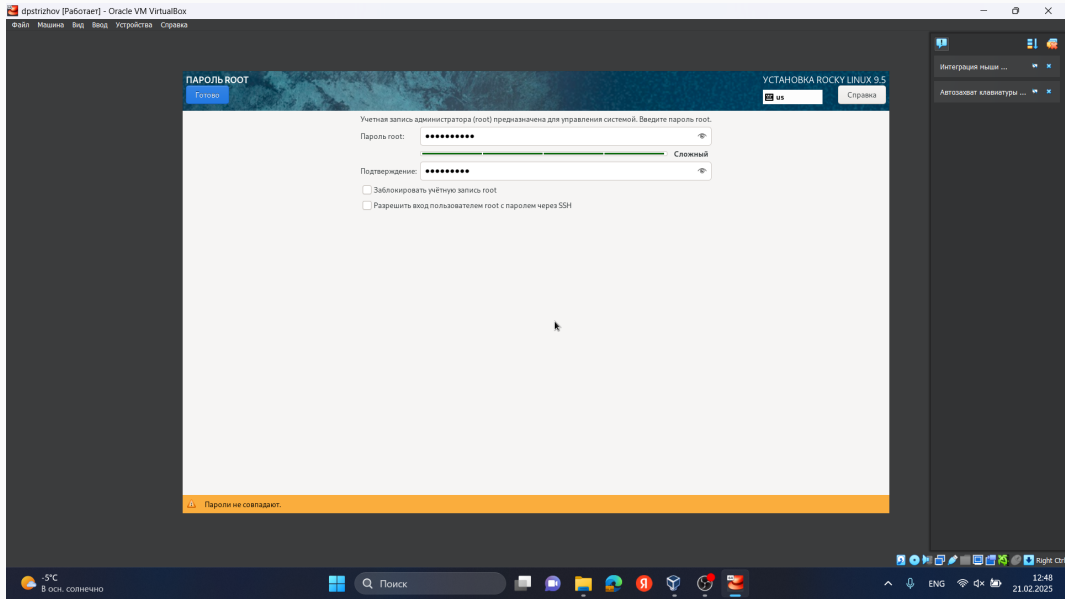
dpstrizhov [Работает] - Oracle VM VirtualBox
Файл Машина Вид Ввод Устройства Справка

ПАРОЛЬ ROOT
Готово
УСТАНОВКА ROCKY LINUX 9.5
us
Справка

Учетная запись администратора (root) предназначена для управления системой. Введите пароль root.
Пароль root: ••••••••••
Сложный
Подтверждение: •••••••••
Заблокировать учётную запись root
Разрешить вход пользователем root с паролем через SSH

Пароли не совпадают.

Интеграция мыши ...
Автозахват клавиатуры ...

Right Ctrl

-5°C
В осн. солнечно
Поиск
ENG
12:48
21.02.2025